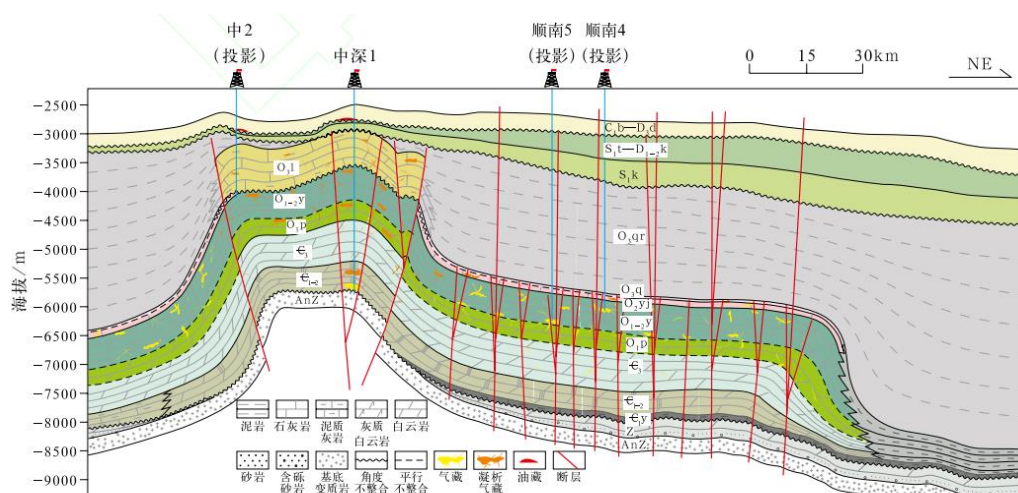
中2 (投影) 中深1 顺南5 (投影) 顺南4 (投影)

0 15 30km

NE

-2500
-3000
-3500
-4000
-4500
-5000
-5500
-6000
-6500
-7000
-7500
-8000
-8500
-9000

海拔/m

$C_1b—D_3d$
$S_1t—D_{1-2}k$
$S_1k$
$O_3l$
$O_{1-2}y$
$O_1p$
$\epsilon_3$
$\epsilon_{1-2}$
AnZ
$O_2qr$
$O_3q$
$O_2yj$
$O_{1-2}y$
$O_1p$
$\epsilon_3$
$\epsilon_{1-2}$
$\epsilon_1y$
Z
AnZ

泥岩 石灰岩 泥质灰岩 灰质白云岩 白云岩
砂岩 含砾砂岩 基底变质岩 角度不整合 平行不整合 气藏 凝析气藏 油藏 断层